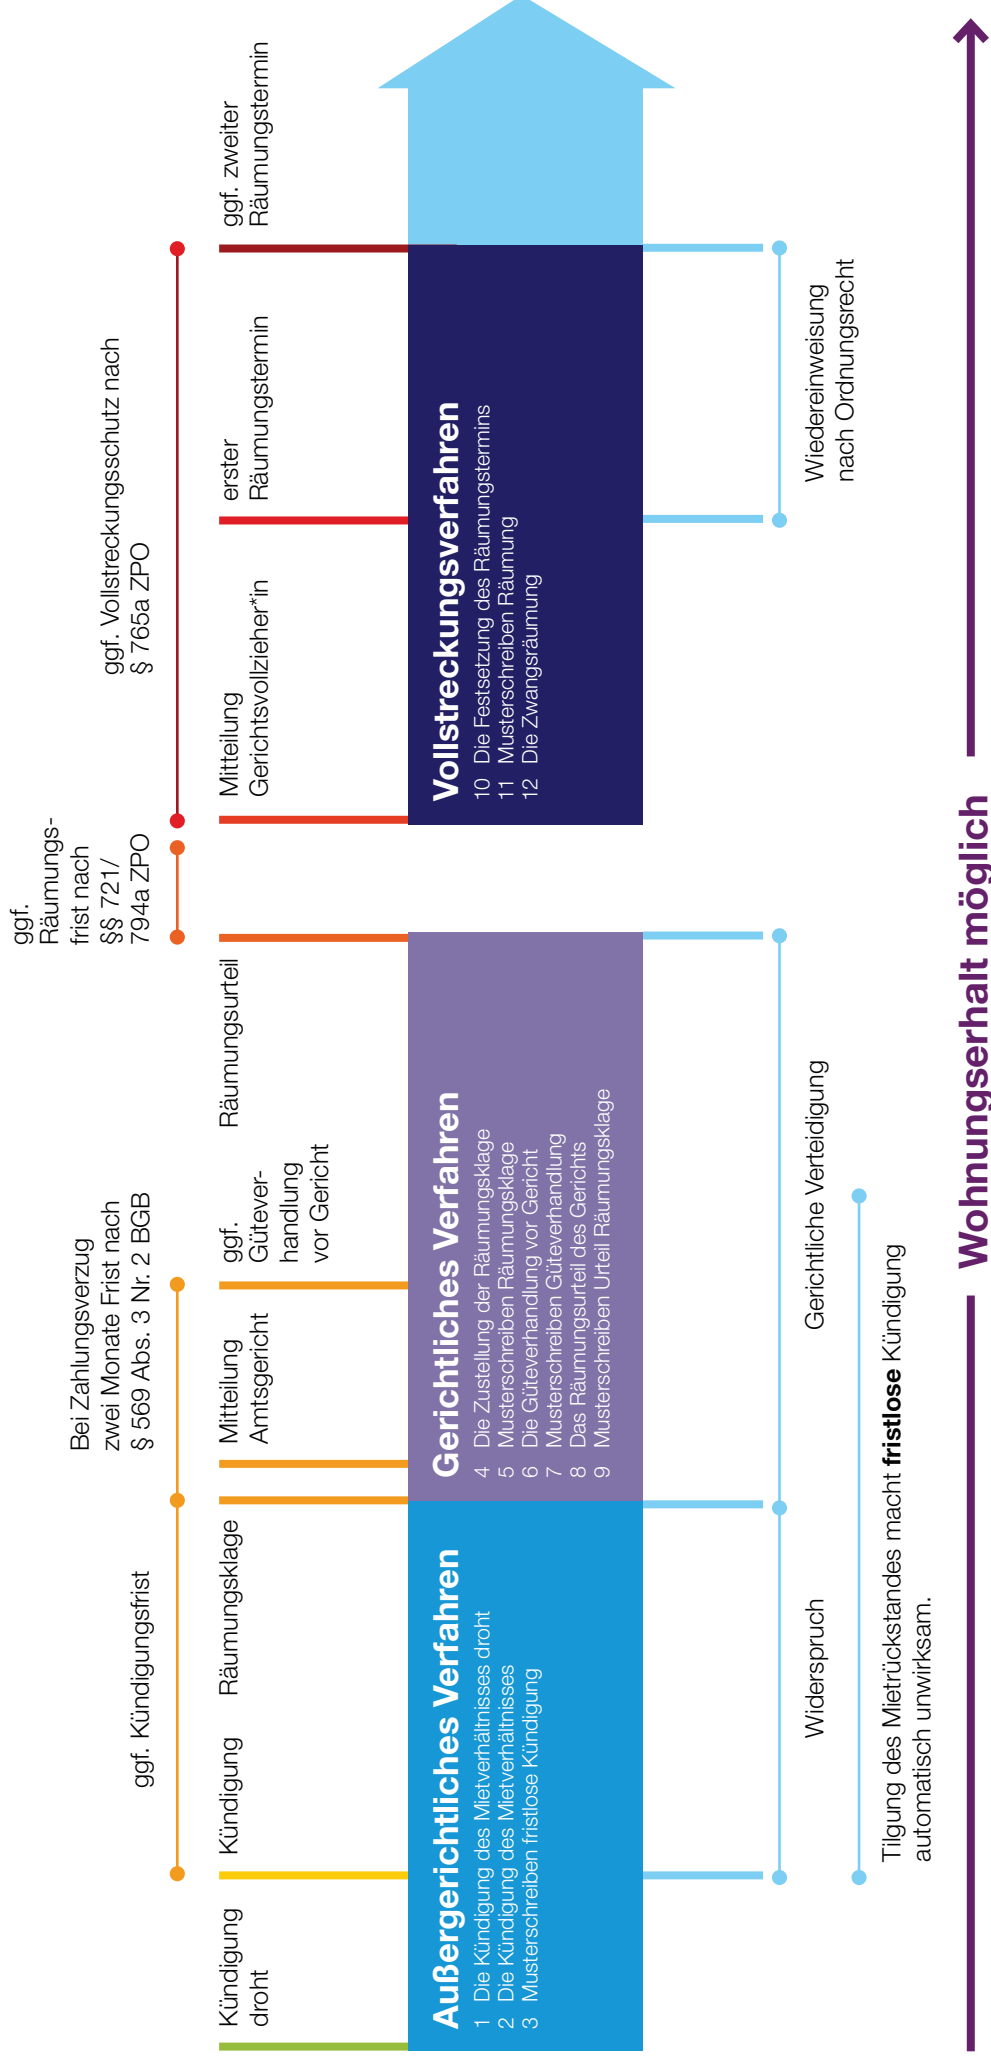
Kündigung droht

Kündigung

Räumungsklage

Mitteilung Amtsgericht

ggf. Güteverhandlung vor Gericht

Räumungsurteil

Mitteilung Gerichtsvollzieher*in

erster Räumungstermin

ggf. zweiter Räumungstermin

ggf. Kündigungsfrist

Bei Zahlungsverzug zwei Monate Frist nach § 569 Abs. 3 Nr. 2 BGB

ggf. Räumungsfrist nach §§ 721/ 794a ZPO

ggf. Vollstreckungsschutz nach § 765a ZPO

Außergerichtliches Verfahren
1 Die Kündigung des Mietverhältnisses droht
2 Die Kündigung des Mietverhältnisses
3 Musterschreiben fristlose Kündigung

Gerichtliches Verfahren
4 Die Zustellung der Räumungsklage
5 Musterschreiben Räumungsklage
6 Die Güteverhandlung vor Gericht
7 Musterschreiben Güteverhandlung
8 Das Räumungsurteil des Gerichts
9 Musterschreiben Urteil Räumungsklage

Vollstreckungsverfahren
10 Die Festsetzung des Räumungstermins
11 Musterschreiben Räumung
12 Die Zwangsräumung

Widerspruch

Gerichtliche Verteidigung

Wiedereinweisung nach Ordnungsrecht

Tilgung des Mietrückstandes macht **fristlose** Kündigung automatisch unwirksam.

Wohnungserhalt möglich